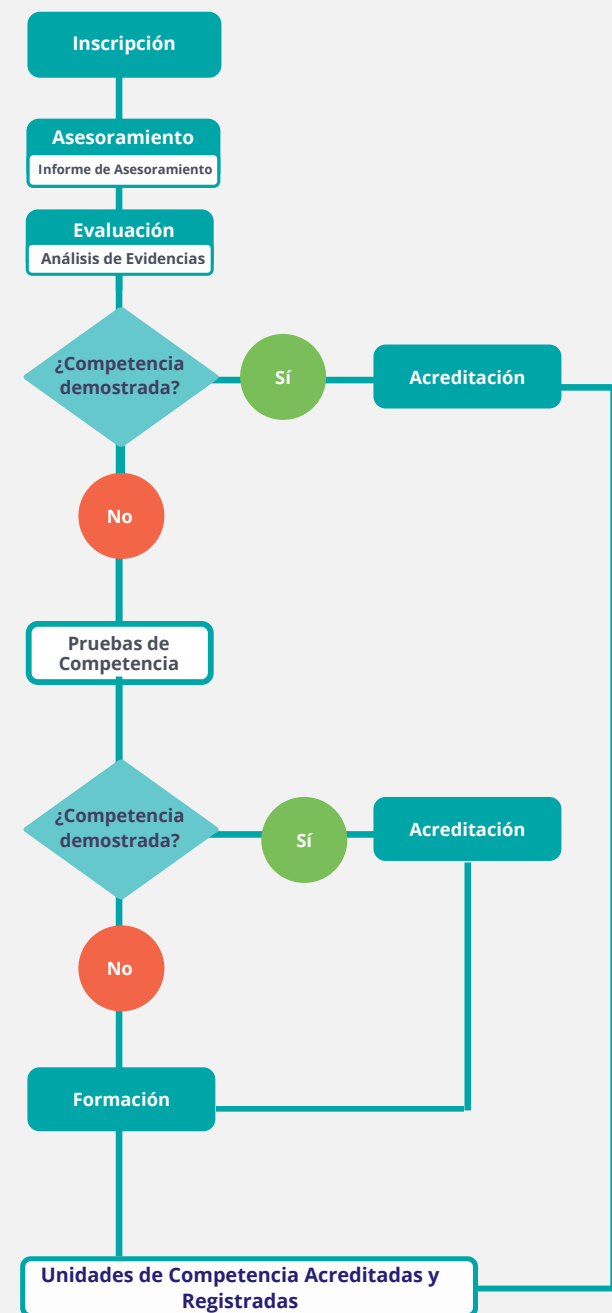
Inscripción

Asesoramiento
Informe de Asesoramiento

Evaluación
Análisis de Evidencias

¿Competencia demostrada?

Sí

Acreditación

No

Pruebas de Competencia

¿Competencia demostrada?

Sí

Acreditación

No

Formación

Unidades de Competencia Acreditadas y Registradas